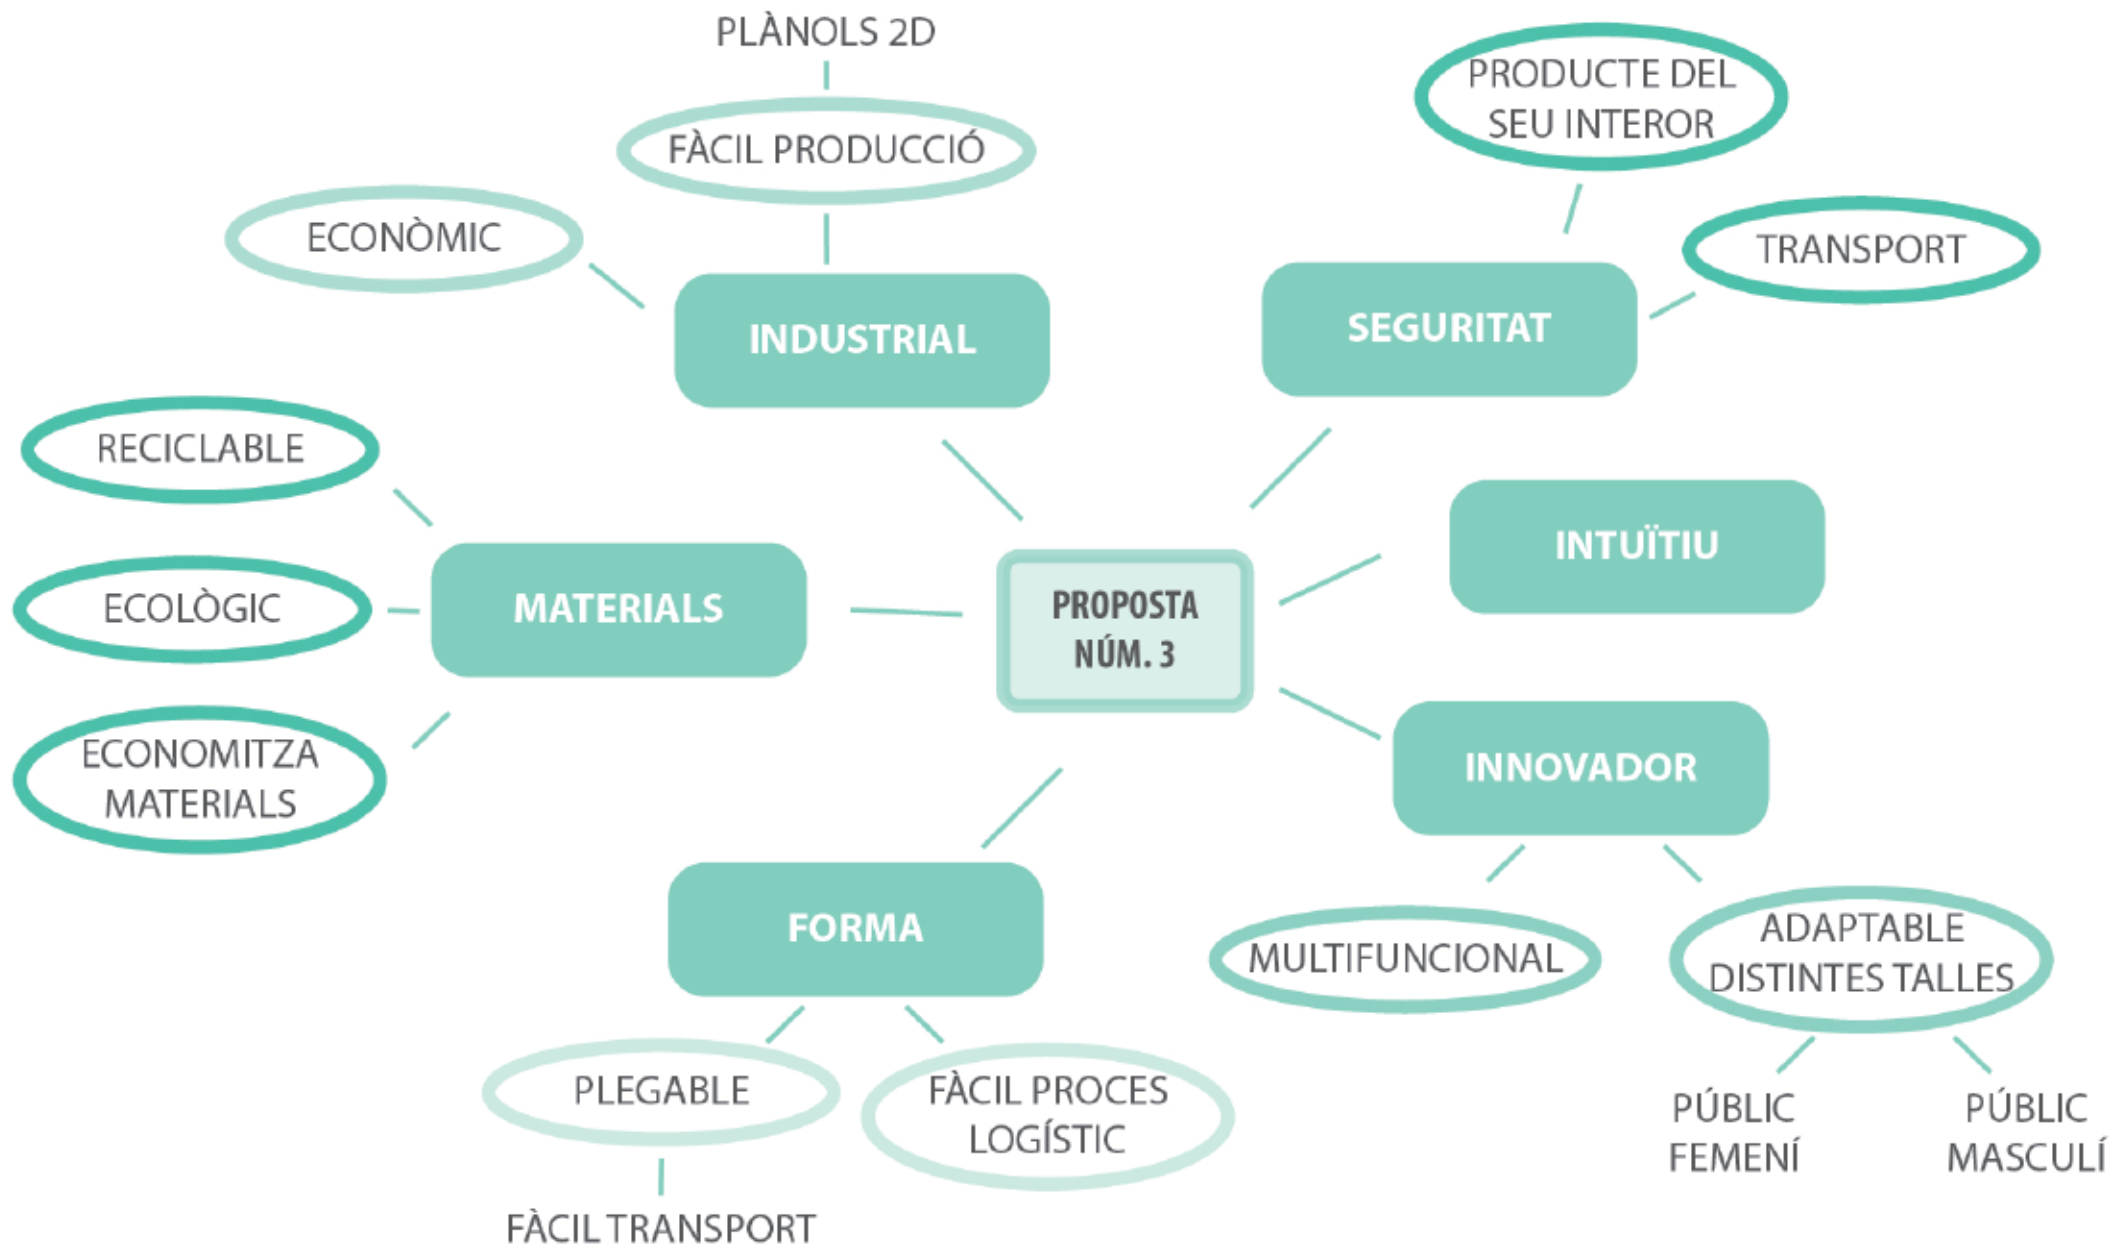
PLÀNOLS 2D

FÀCIL PRODUCCIÓ

PRODUCTE DEL SEU INTEROR

ECONÒMIC

TRANSPORT

INDUSTRIAL

SEGURITAT

RECICLABLE

INTUÏTIU

ECOLÒGIC

MATERIALS

PROPOSTA NÚM. 3

ECONOMITZA MATERIALS

INNOVADOR

FORMA

MULTIFUNCIONAL

ADAPTABLE DISTINTES TALLES

PLEGABLE

FÀCIL PROCES LOGÍSTIC

PÚBLIC FEMENÍ

PÚBLIC MASCULÍ

FÀCIL TRANSPORT